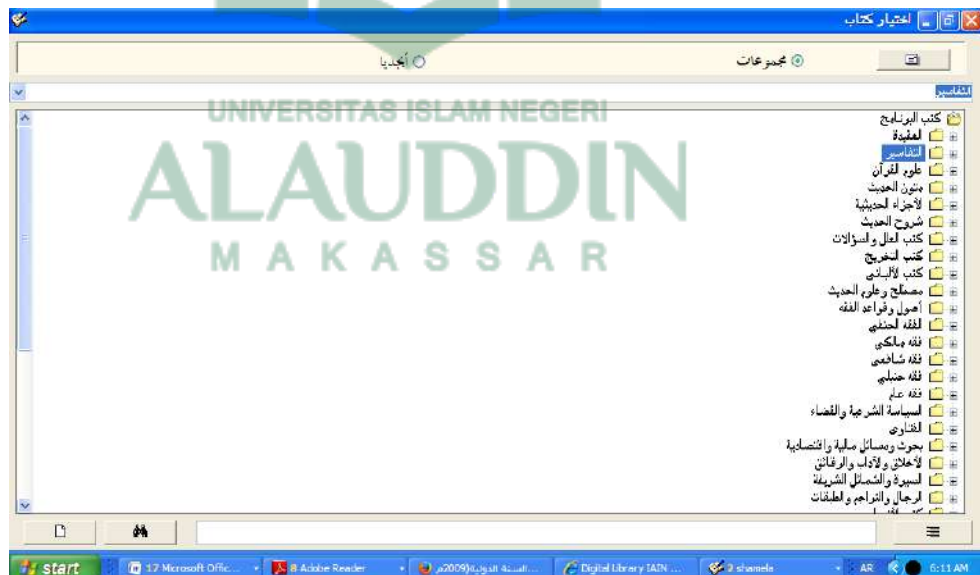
اختيار كتاب

مجموعات
أبجديا

التفاسير

UNIVERSITAS ISLAM NEGERI
ALAUDDIN
MAKASSAR

كتب البرنامج
العقيدة
التفاسير
علوم القرآن
متون الحديث
الأجزاء الحديثية
شروح الحديث
كتب العلل والسؤالات
كتب التخريج
كتب الألباني
مصطلح وعلوم الحديث
أصول وقواعد الفقه
الفقه الحنفي
فقه مالكي
فقه شافعي
فقه حنبلي
فقه عام
السياسة الشرعية والقضاء
الفتاوى
بحوث ومسائل مالية واقتصادية
الأخلاق والآداب والرقائق
السيرة والشمائل الشريفة
الرجال والتراجم والطبقات
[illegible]

start | 17 Microsoft Offic... | 8 Adobe Reader | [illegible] (2009م) | Digital Library IAIN ... | 3 shamela | AR | 6:11 AM